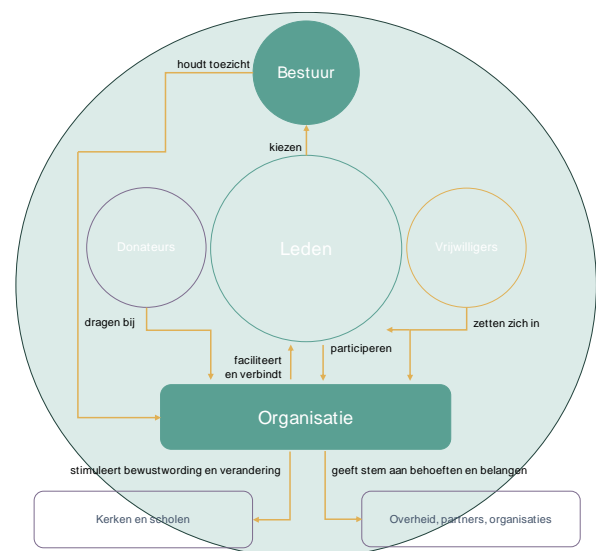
houdt toezicht

Bestuur

kiezen

Donateurs

Leden

Vrijwilligers

dragen bij

zetten zich in

faciliteert en verbindt

participeren

Organisatie

stimuleert bewustwording en verandering

geeft stem aan behoeften en belangen

Kerken en scholen

Overheid, partners, organisaties